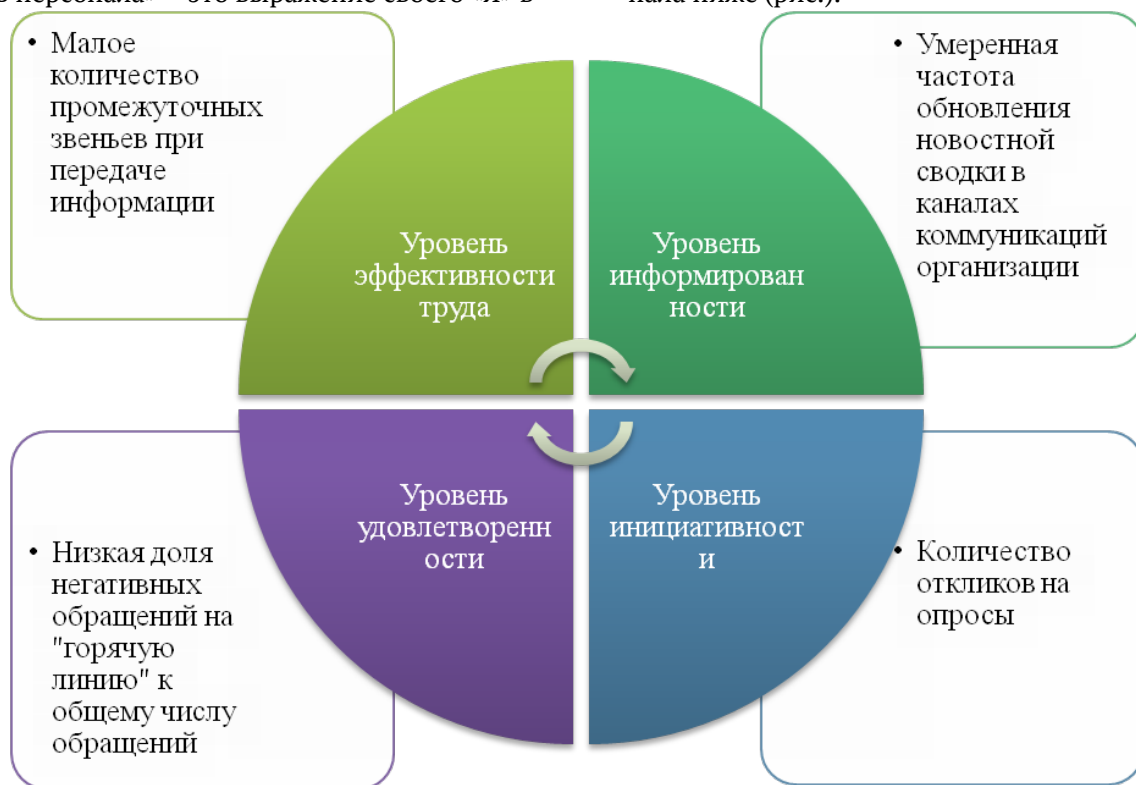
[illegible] персонала» – это выражение своего «Я» в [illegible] нала ниже (рис.).

• Малое количество промежуточных звеньев при передаче информации

• Умеренная частота обновления новостной сводки в каналах коммуникаций организации

Уровень эффективности труда

Уровень информированности

Уровень удовлетворенности

Уровень инициативности

• Низкая доля негативных обращений на "горячую линию" к общему числу обращений

• Количество откликов на опросы